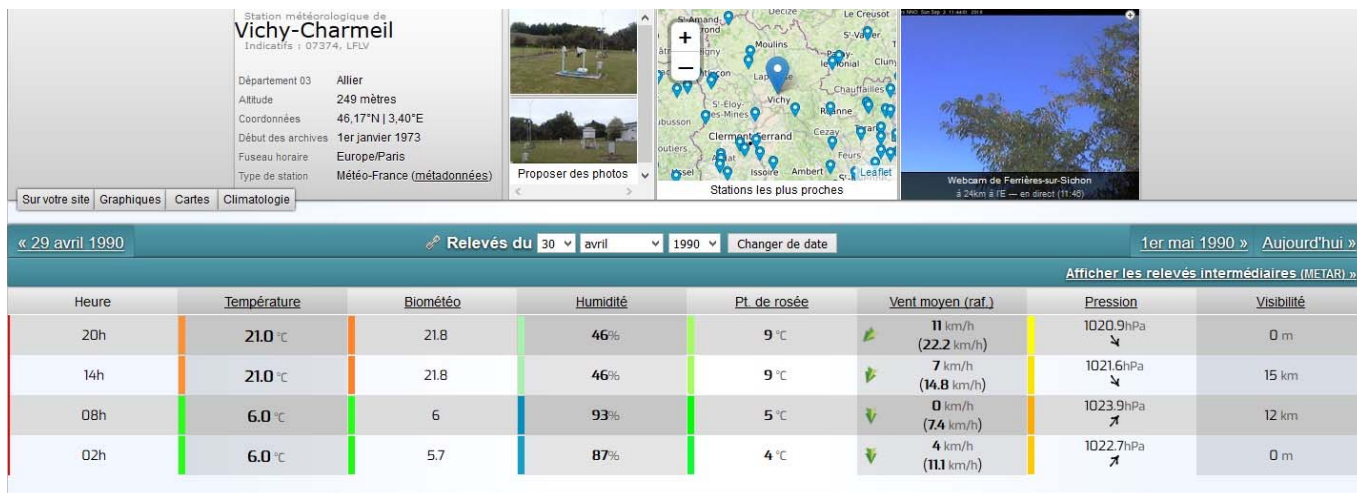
Station météorologique de
Vichy-Charmeil
Indicatifs : 07374, LFLV

Département 03 Allier
Altitude 249 mètres
Coordonnées 46,17°N | 3,40°E
Début des archives 1er janvier 1973
Fuseau horaire Europe/Paris
Type de station Météo-France (métadonnées)

Proposer des photos

Decize Le Creusot St-Amand-Mont-rond Moulins Paray-le-Monial Clun Lapalisse Vichy Chauffailles St-Éloy-les-Mines Roanne Aubusson Clermont-Ferrand Cezay Feurs Issoire Ambert Leaflet

Stations les plus proches

Webcam de Ferrières-sur-Sichon
à 24km à l'E — en direct (11:45)

Sur votre site | Graphiques | Cartes | Climatologie

« 29 avril 1990 | Relevés du 30 avril 1990 Changer de date | 1er mai 1990 » Aujourd'hui »

Afficher les relevés intermédiaires (METAR) »

| Heure | Température | Biométéo | Humidité | Pt. de rosée | Vent moyen (raf.) | Pression | Visibilité |
|---|---|---|---|---|---|---|---|
| 20h | 21.0 °C | 21.8 | 46% | 9 °C | 11 km/h (22.2 km/h) | 1020.9hPa | 0 m |
| 14h | 21.0 °C | 21.8 | 46% | 9 °C | 7 km/h (14.8 km/h) | 1021.6hPa | 15 km |
| 08h | 6.0 °C | 6 | 93% | 5 °C | 0 km/h (7.4 km/h) | 1023.9hPa | 12 km |
| 02h | 6.0 °C | 5.7 | 87% | 4 °C | 4 km/h (11.1 km/h) | 1022.7hPa | 0 m |